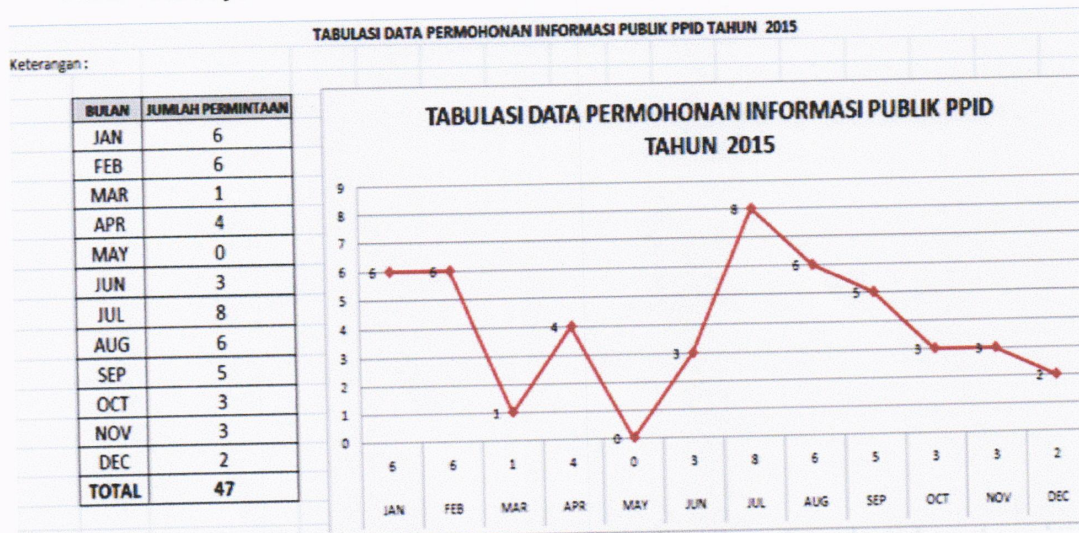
TABULASI DATA PERMOHONAN INFORMASI PUBLIK PPID TAHUN 2015

Keterangan :

| BULAN | JUMLAH PERMINTAAN |
|---|---|
| JAN | 6 |
| FEB | 6 |
| MAR | 1 |
| APR | 4 |
| MAY | 0 |
| JUN | 3 |
| JUL | 8 |
| AUG | 6 |
| SEP | 5 |
| OCT | 3 |
| NOV | 3 |
| DEC | 2 |
| TOTAL | 47 |

TABULASI DATA PERMOHONAN INFORMASI PUBLIK PPID TAHUN 2015

9
8
7
6
5
4
3
2
1
0

6 6 1 4 0 3 8 6 5 3 3 2

| 6 | 6 | 1 | 4 | 0 | 3 | 8 | 6 | 5 | 3 | 3 | 2 |
|---|---|---|---|---|---|---|---|---|---|---|---|
| JAN | FEB | MAR | APR | MAY | JUN | JUL | AUG | SEP | OCT | NOV | DEC |